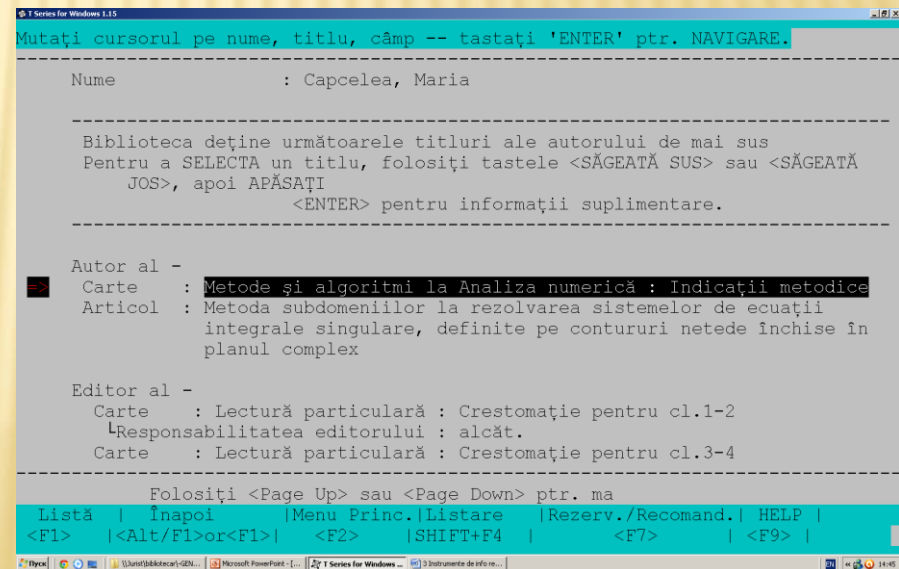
T Series for Windows 1.15

Mutați cursorul pe nume, titlu, câmp -- tastați 'ENTER' ptr. NAVIGARE.

Nume : Capcelea, Maria

Biblioteca deține următoarele titluri ale autorului de mai sus
Pentru a SELECTA un titlu, folosiți tastele <SĂGEATĂ SUS> sau <SĂGEATĂ JOS>, apoi APĂSAȚI
<ENTER> pentru informații suplimentare.

Autor al -
=> Carte : Metode şi algoritmi la Analiza numerică : Indicații metodice
Articol : Metoda subdomeniilor la rezolvarea sistemelor de ecuații integrale singulare, definite pe contururi netede închise în planul complex

Editor al -
Carte : Lectură particulară : Crestomație pentru cl.1-2
└Responsabilitatea editorului : alcăt.
Carte : Lectură particulară : Crestomație pentru cl.3-4

Folosiți <Page Up> sau <Page Down> ptr. ma

| Listă | Înapoi | Menu Princ. | Listare | Rezerv./Recomand. | HELP |
|---|---|---|---|---|---|
| <F1> | <Alt/F1>or<F1> | <F2> | SHIFT+F4 | <F7> | <F9> |

Пуск | \\Jurist\biblioteca\-GEN... | Microsoft PowerPoint - [... | T Series for Windows ... | 3 Instrumente de info re... | EN | 14:45